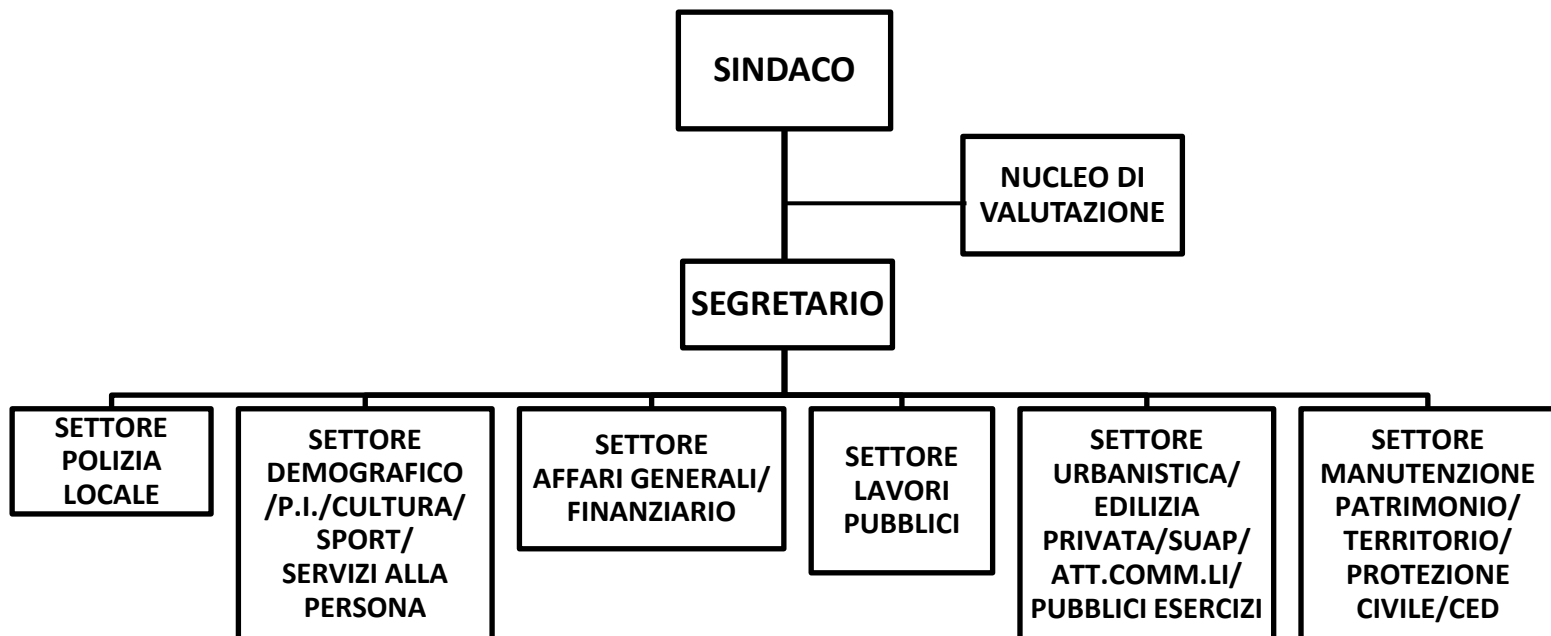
SINDACO

NUCLEO DI VALUTAZIONE

SEGRETARIO

SETTORE POLIZIA LOCALE

SETTORE DEMOGRAFICO /P.I./CULTURA/ SPORT/ SERVIZI ALLA PERSONA

SETTORE AFFARI GENERALI/ FINANZIARIO

SETTORE LAVORI PUBBLICI

SETTORE URBANISTICA/ EDILIZIA PRIVATA/SUAP/ ATT.COMM.LI/ PUBBLICI ESERCIZI

SETTORE MANUTENZIONE PATRIMONIO/ TERRITORIO/ PROTEZIONE CIVILE/CED